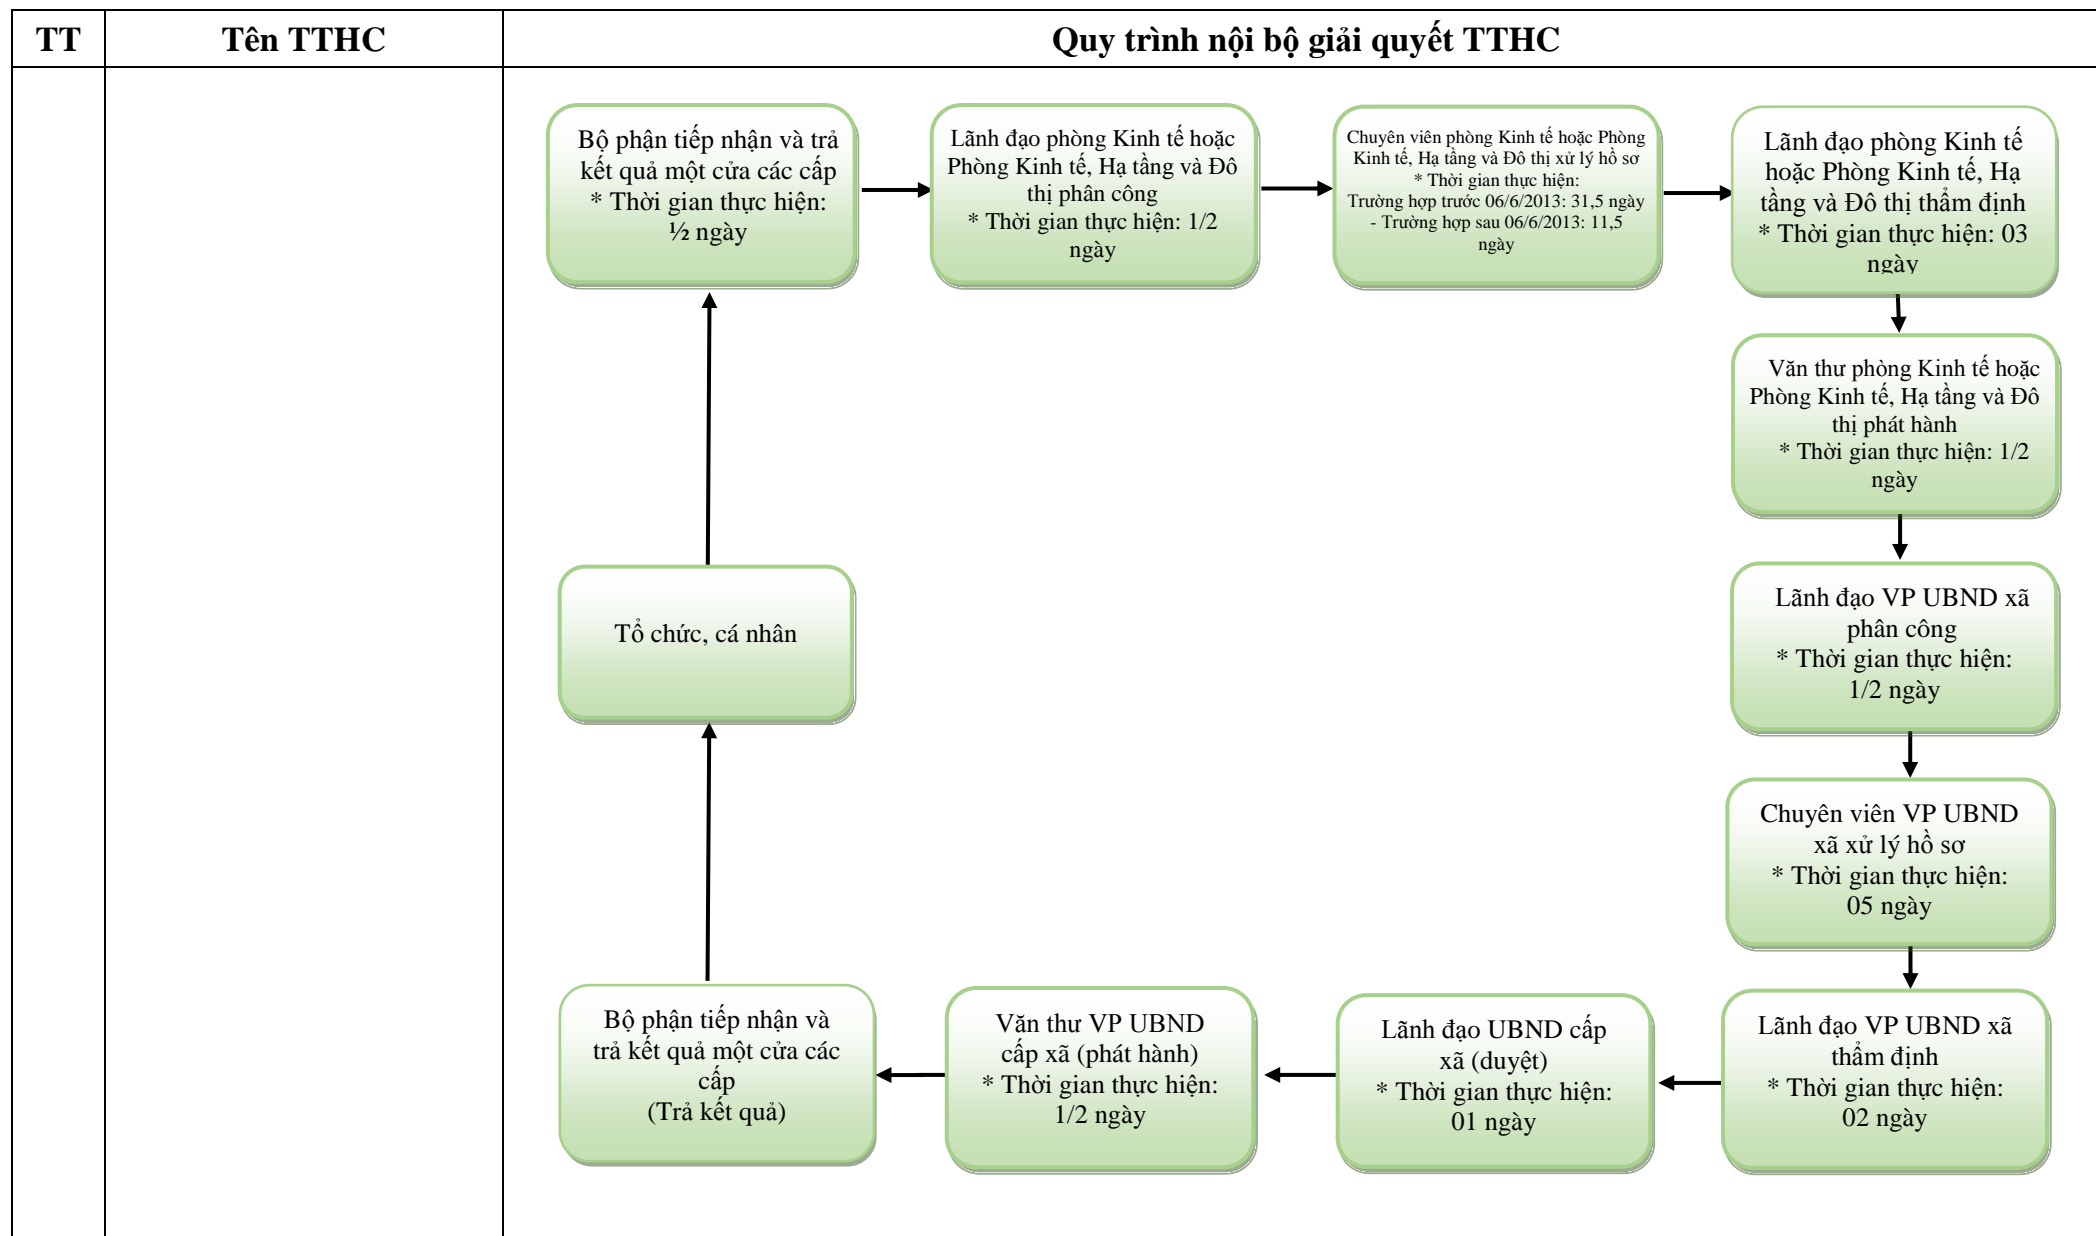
| TT | Tên TTHC | Quy trình nội bộ giải quyết TTHC |
|---|---|---|
| | | |

Bộ phận tiếp nhận và trả kết quả một cửa các cấp
* Thời gian thực hiện: ½ ngày

Lãnh đạo phòng Kinh tế hoặc Phòng Kinh tế, Hạ tầng và Đô thị phân công
* Thời gian thực hiện: 1/2 ngày

Chuyên viên phòng Kinh tế hoặc Phòng Kinh tế, Hạ tầng và Đô thị xử lý hồ sơ
* Thời gian thực hiện:
Trường hợp trước 06/6/2013: 31,5 ngày
- Trường hợp sau 06/6/2013: 11,5 ngày

Lãnh đạo phòng Kinh tế hoặc Phòng Kinh tế, Hạ tầng và Đô thị thẩm định
* Thời gian thực hiện: 03 ngày

Văn thư phòng Kinh tế hoặc Phòng Kinh tế, Hạ tầng và Đô thị phát hành
* Thời gian thực hiện: 1/2 ngày

Lãnh đạo VP UBND xã phân công
* Thời gian thực hiện: 1/2 ngày

Chuyên viên VP UBND xã xử lý hồ sơ
* Thời gian thực hiện: 05 ngày

Lãnh đạo VP UBND xã thẩm định
* Thời gian thực hiện: 02 ngày

Lãnh đạo UBND cấp xã (duyệt)
* Thời gian thực hiện: 01 ngày

Văn thư VP UBND cấp xã (phát hành)
* Thời gian thực hiện: 1/2 ngày

Bộ phận tiếp nhận và trả kết quả một cửa các cấp
(Trả kết quả)

Tổ chức, cá nhân